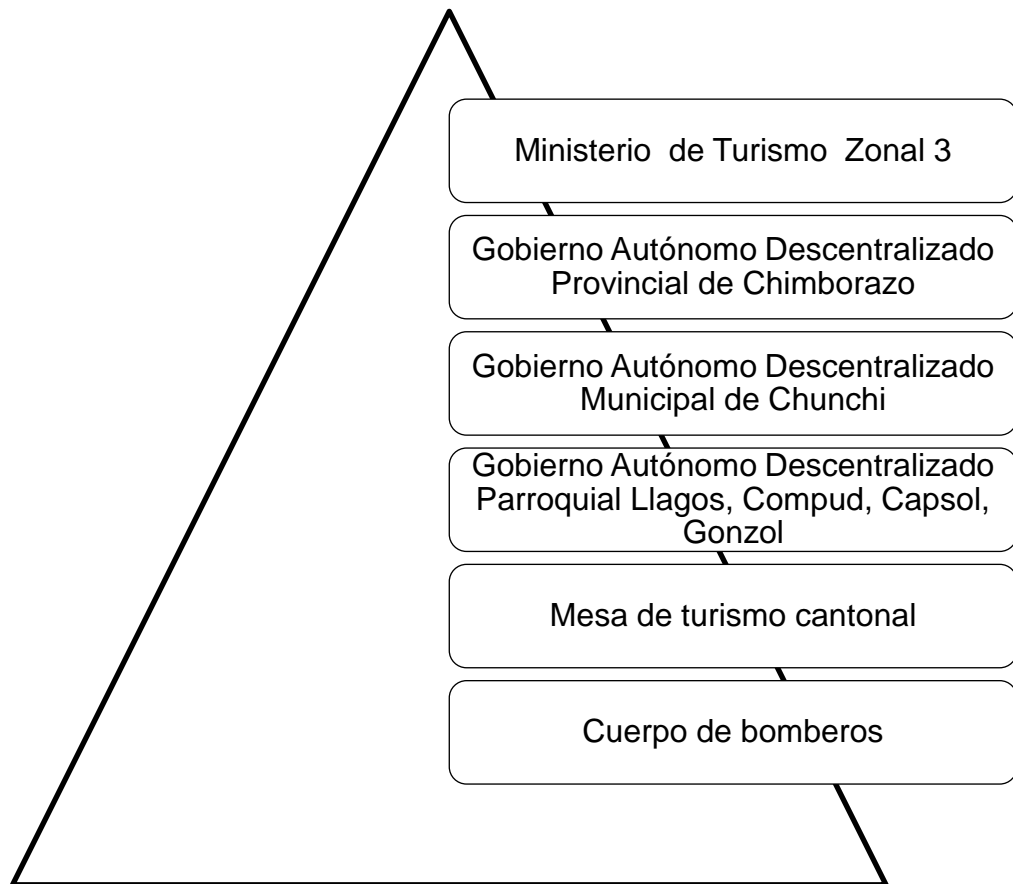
Ministerio de Turismo Zonal 3

Gobierno Autónomo Descentralizado Provincial de Chimborazo

Gobierno Autónomo Descentralizado Municipal de Chunchi

Gobierno Autónomo Descentralizado Parroquial Llagos, Compud, Capsol, Gonzol

Mesa de turismo cantonal

Cuerpo de bomberos